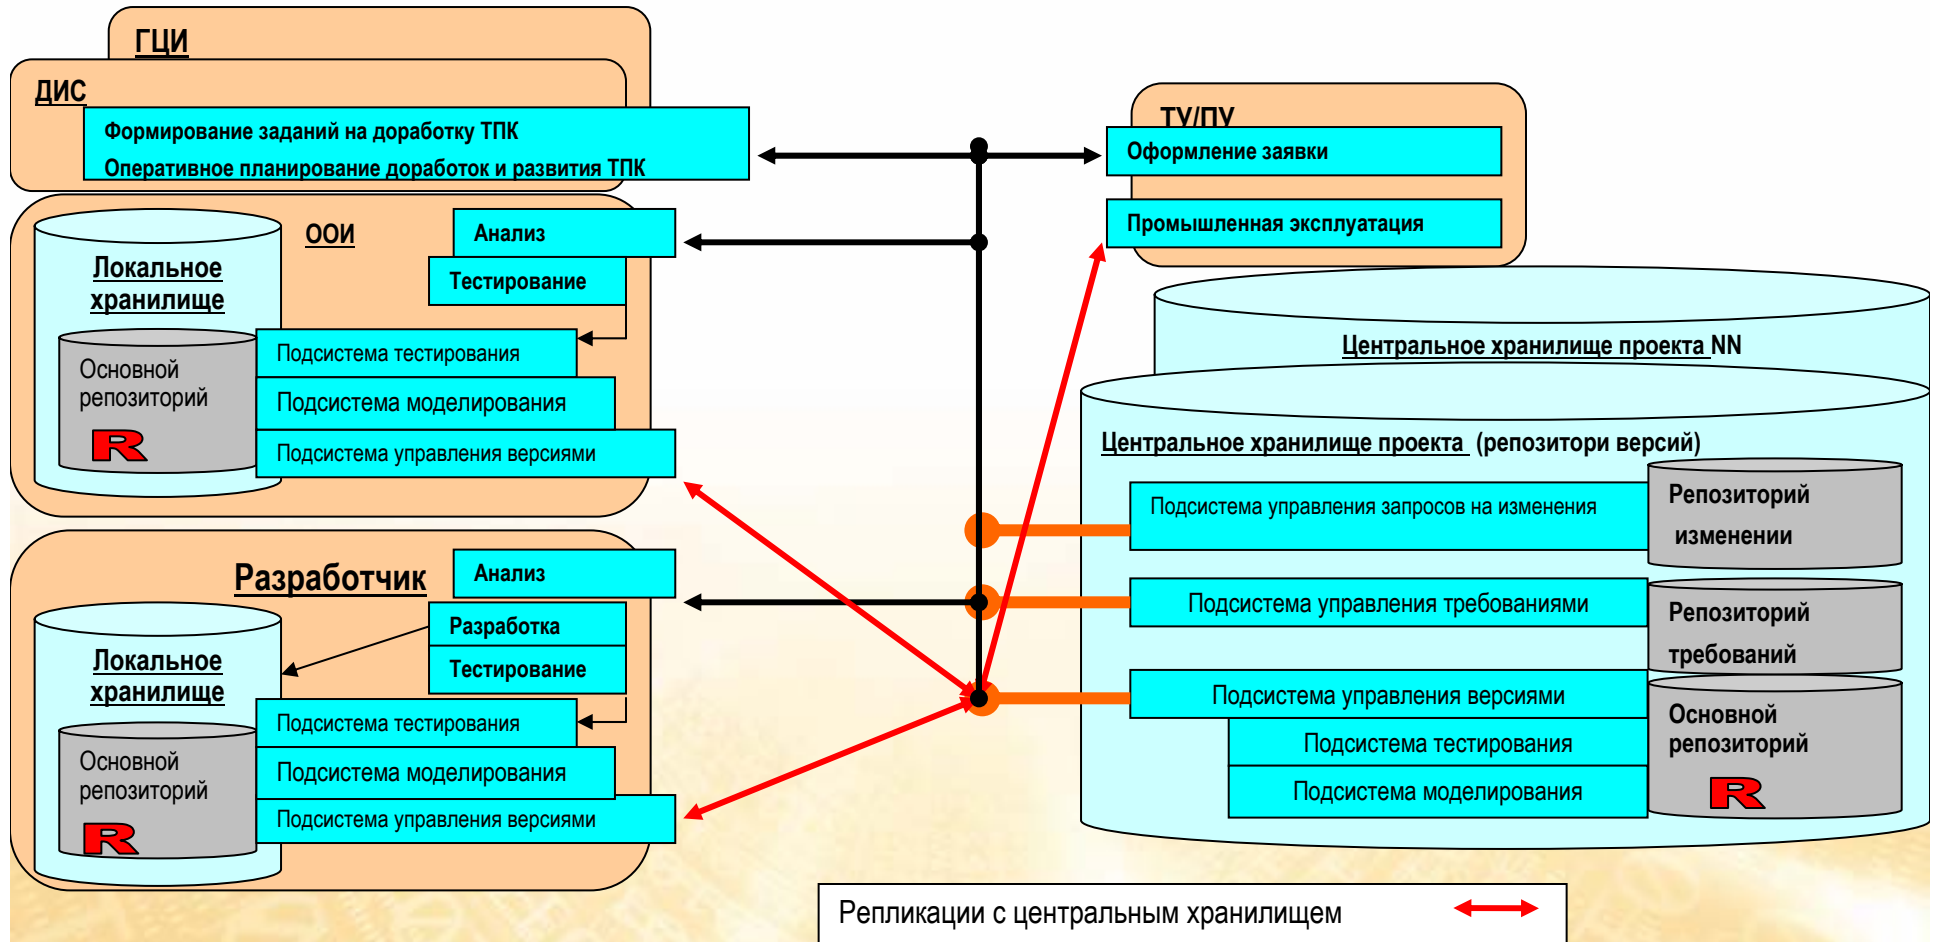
ГЦИ

ДИС

Формирование заданий на доработку ТПК

Оперативное планирование доработок и развития ТПК

ТУ/ПУ

Оформление заявки

Промышленная эксплуатация

ООИ

Локальное хранилище

Анализ

Тестирование

Основной репозиторий

R

Подсистема тестирования

Подсистема моделирования

Подсистема управления версиями

Центральное хранилище проекта NN

Центральное хранилище проекта (репозитори версий)

Подсистема управления запросов на изменения

Репозиторий изменении

Подсистема управления требованиями

Репозиторий требований

Подсистема управления версиями

Подсистема тестирования

Подсистема моделирования

Основной репозиторий

R

Разработчик

Анализ

Разработка

Тестирование

Локальное хранилище

Основной репозиторий

R

Подсистема тестирования

Подсистема моделирования

Подсистема управления версиями

Репликации с центральным хранилищем